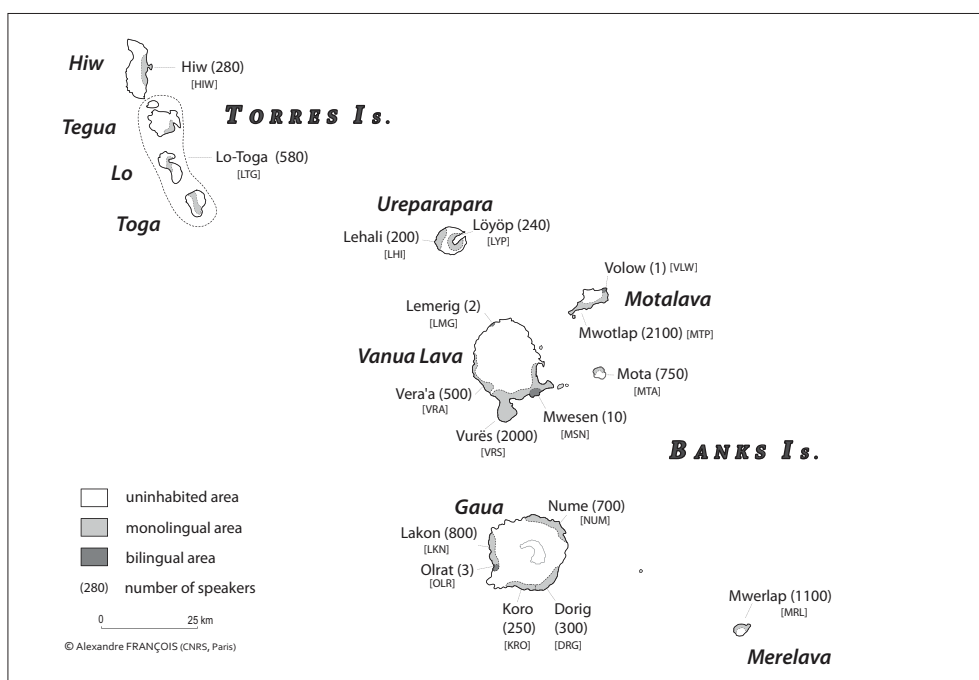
Hiw
Hiw (280)
[HIW]

TORRES Is.

Tegua
Lo
Lo-Toga (580)
[LTG]
Toga

Ureparapara
Lehali (200)
[LHI]
Löyöp (240)
[LYP]

Volow (1) [VLW]
Motalava
Mwotlap (2100) [MTP]

Lemerig (2)
[LMG]
Vanua Lava
Vera'a (500)
[VRA]
Vurës (2000)
[VRS]
Mwesen (10)
[MSN]
Mota (750)
[MTA]

BANKS Is.

uninhabited area
monolingual area
bilingual area
(280) number of speakers

0 25 km
© Alexandre FRANÇOIS (CNRS, Paris)

Gaua
Nume (700)
[NUM]
Lakon (800)
[LKN]
Olrat (3)
[OLR]
Koro
(250)
[KRO]
Dorig
(300)
[DRG]

Mwerlap (1100)
[MRL]
Merelava